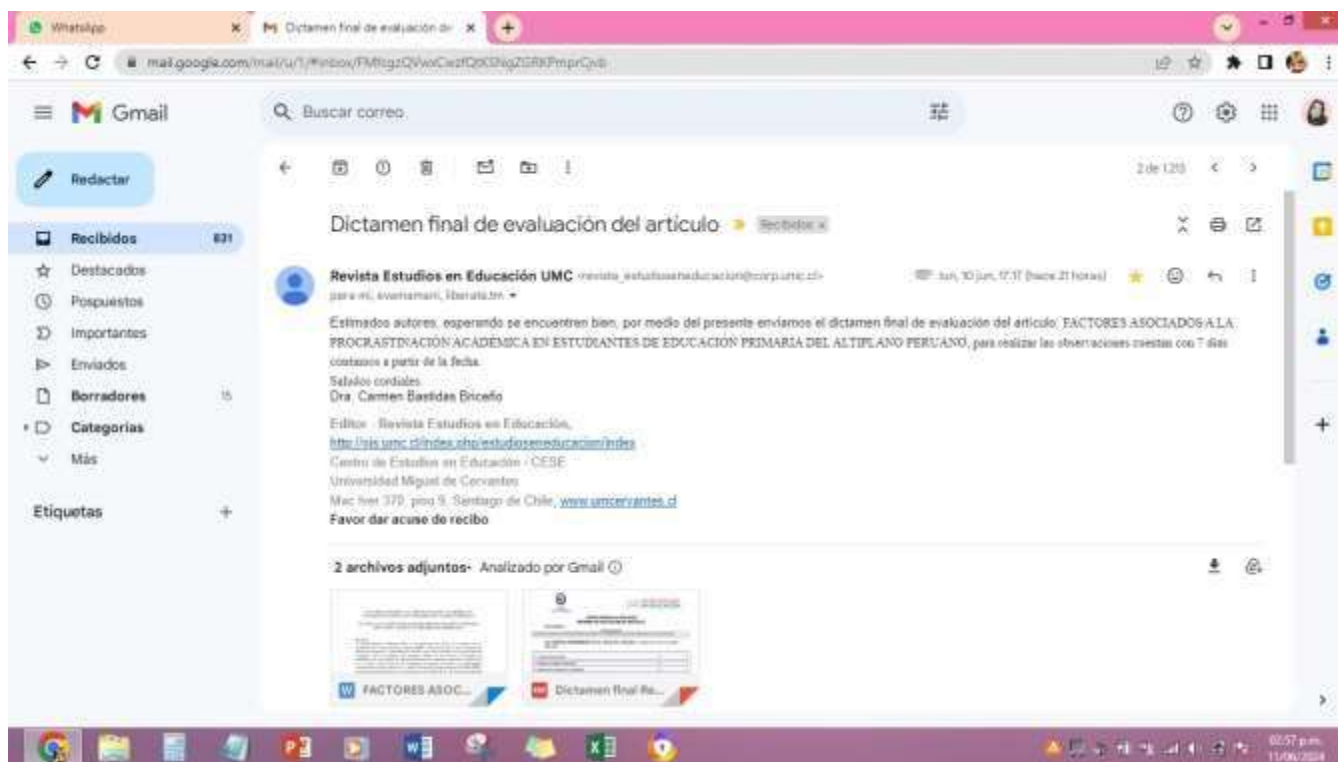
WhatsApp

Dictamen final de evaluación de

mail.google.com/mail/u/1/#inbox/FMfcgzQVwxCwzfQtXSNgZGRKPmprQvb

Gmail

Buscar correo

Redactar

Recibidos 831

Destacados

Pospuestos

Importantes

Enviados

Borradores 15

Categorías

Más

Etiquetas +

2 de 1213

Dictamen final de evaluación del artículo Recibidos x

Revista Estudios en Educación UMC <revista_estudiosemeducacion@corp.umc.cl>

para mí, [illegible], liberata.tm

lun, 10 jun, 17:17 (hace 21 horas)

Estimados autores, esperando se encuentren bien, por medio del presente enviamos el dictamen final de evaluación del artículo: FACTORES ASOCIADOS A LA PROCRASTINACIÓN ACADÉMICA EN ESTUDIANTES DE EDUCACIÓN PRIMARIA DEL ALTIPLANO PERUANO, para realizar las observaciones cuentas con 7 días contados a partir de la fecha.

Saludos cordiales
Dra. Carmen Bastidas Briceño

Editor - Revista Estudios en Educación,
http://ojs.umc.cl/index.php/estudiosemeducacion/index
Centro de Estudios en Educación - CESE
Universidad Miguel de Cervantes
Mac Iver 370, piso 9, Santiago de Chile, www.umcervantes.cl
Favor dar acuse de recibo

2 archivos adjuntos · Analizado por Gmail

FACTORES ASOC...

Dictamen final Re...

02:57 p.m.
11/06/2024